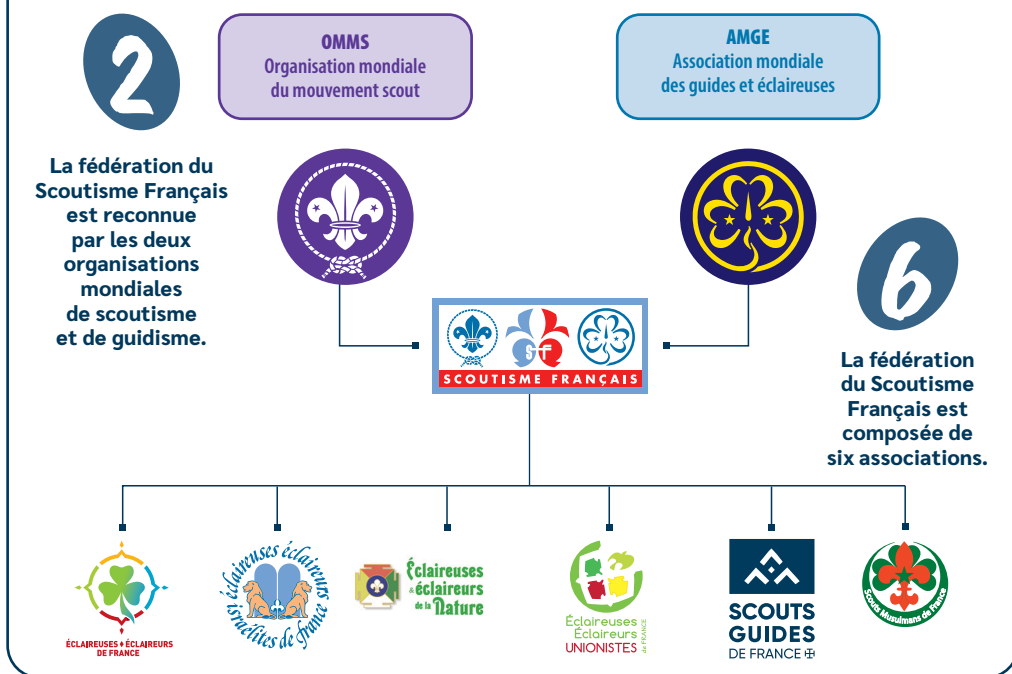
2

OMMS
Organisation mondiale du mouvement scout

AMGE
Association mondiale des guides et éclaireuses

La fédération du Scoutisme Français est reconnue par les deux organisations mondiales de scoutisme et de guidisme.

SF
SCOUTISME FRANÇAIS

6

La fédération du Scoutisme Français est composée de six associations.

ÉCLAIREUSES ÉCLAIREURS DE FRANCE

éclaireuses éclaireurs israélites de france

Éclaireuses & éclaireurs de la Nature

Éclaireuses Éclaireurs UNIONISTES DE FRANCE

SCOUTS GUIDES DE FRANCE

Scouts Musulmans de France